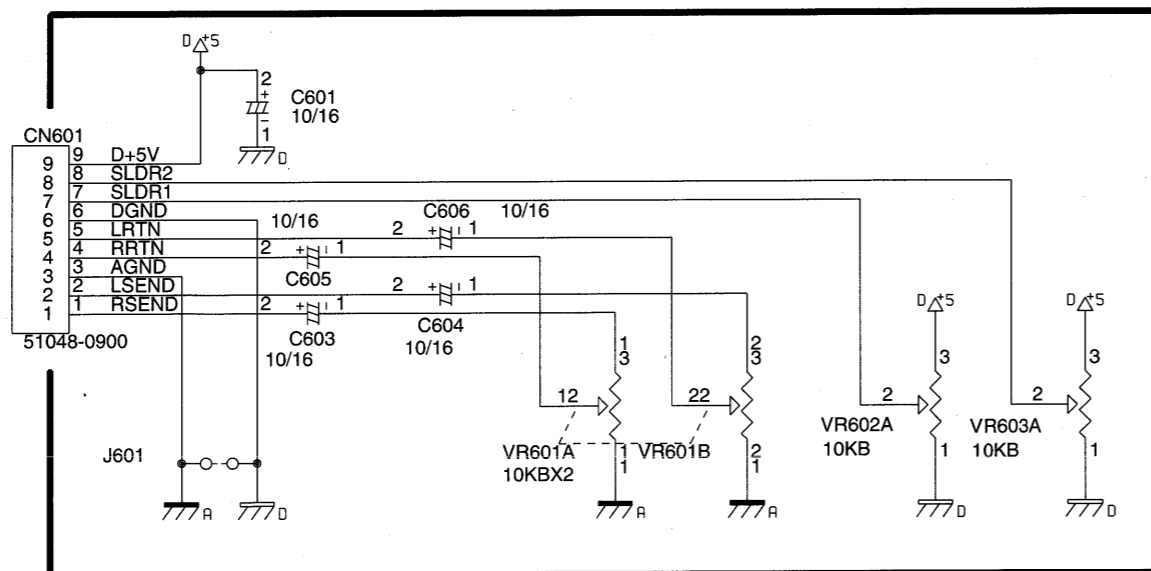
D +5
2
+
C601
10/16
1
D
CN601
9 D+5V
8 SLDR2
7 SLDR1
6 DGND
5 LRTN
4 RRTN
3 AGND
2 LSEND
1 RSEND
9
8
7
6
5
4
3
2
1
51048-0900
10/16
C606
10/16
2 + 1
2 + 1
C605
2 + 1
2 + 1
C603
10/16
C604
10/16
D +5
D +5
1
3
2
3
3
3
12
22
2
2
VR601A
10KBX2
1
1
VR601B
2
1
VR602A
10KB
1
VR603A
10KB
1
J601
A
D
A
A
D
D